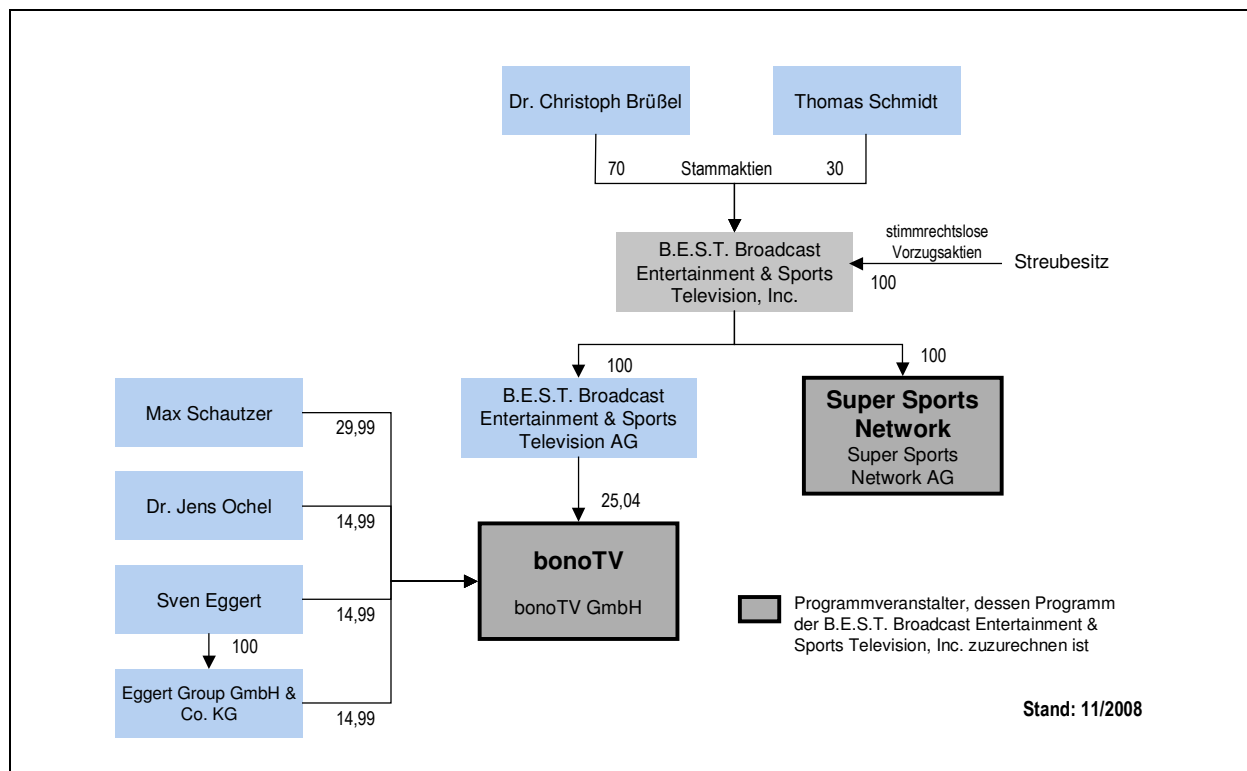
Dr. Christoph Brüßel

Thomas Schmidt

70

Stammaktien

30

stimmrechtslose Vorzugsaktien

B.E.S.T. Broadcast Entertainment & Sports Television, Inc.

Streubesitz

100

100

100

Max Schautzer

29,99

B.E.S.T. Broadcast Entertainment & Sports Television AG

Super Sports Network
Super Sports Network AG

Dr. Jens Ochel

14,99

25,04

bonoTV
bonoTV GmbH

Sven Eggert

14,99

Programmveranstalter, dessen Programm der B.E.S.T. Broadcast Entertainment & Sports Television, Inc. zuzurechnen ist

100

Eggert Group GmbH & Co. KG

14,99

Stand: 11/2008